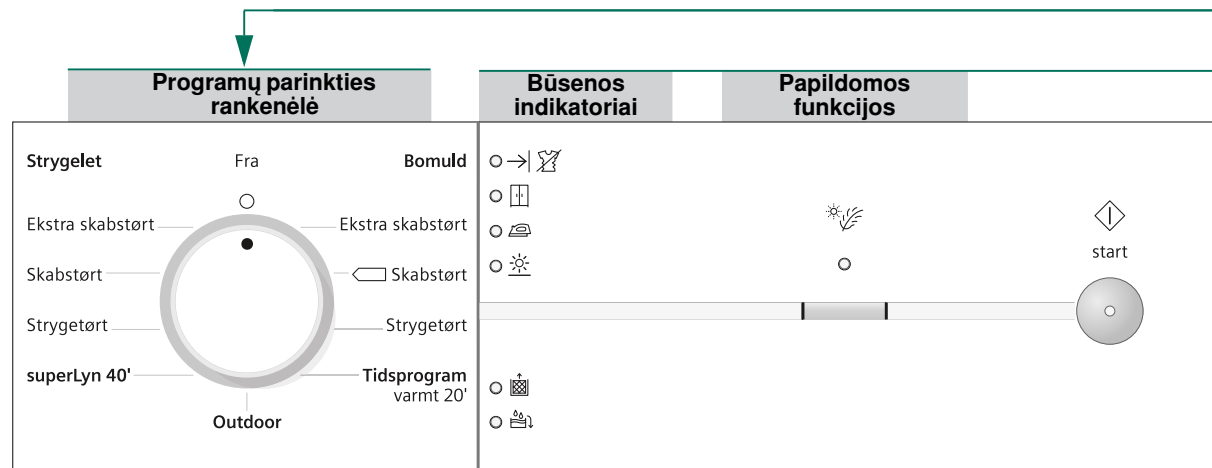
Programų parinkties rankenėlė

Būsenos indikatoriai

Papildomos funkcijos

Strygelet

Fra

Bomuld

Ekstra skabstørt

Ekstra skabstørt

Skabstørt

Skabstørt

Strygetørt

Strygetørt

superLyn 40'

Tidsprogram varmt 20'

Outdoor

start